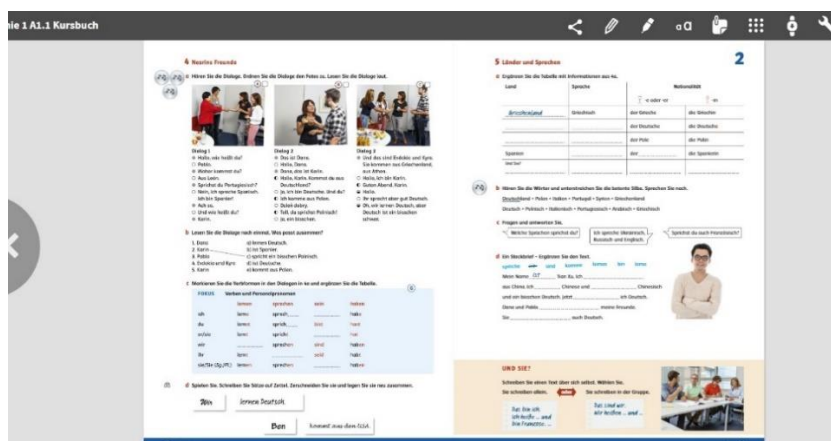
ale 1 A1.1 Kursbuch

4 Nasrins Freunde

a Hören Sie die Dialoge. Ordnen Sie die Dialoge den Fotos zu. Lesen Sie die Dialoge laut.

Dialog 1
Hallo, wie heißt du?
Pablo.
Woher kommst du?
Aus León.
Sprichst du Portugiesisch?
Nein, ich spreche Spanisch. Ich bin Spanier!
Ach so.
Und wie heißt du?
Karin.

Dialog 2
Das ist Dana.
Hallo, Dana.
Dana, das ist Karin.
Hallo, Karin. Kommst du aus Deutschland?
Ja, ich bin Deutsche. Und du?
Ich komme aus Polen.
Dzień dobry.
Toll, du sprichst Polnisch!
Ja, ein bisschen.

Dialog 3
Und das sind Dobikis und Kyro. Sie kommen aus Griechenland, aus Athen.
Hallo, ich bin Karin.
Guten Abend, Karin.
Hallo.
Ihr sprecht aber gut Deutsch.
Oh, wir lernen Deutsch, aber Deutsch ist ein bisschen schwer.

b Lesen Sie die Dialoge noch einmal. Was passt zusammen?

1. Dana
2. Karin
3. Pablo
4. Dobikis und Kyro
5. Karin

a) lernen Deutsch.
b) ist Spanier.
c) spricht ein bisschen Polnisch.
d) ist Deutsche.
e) kommt aus Polen.

c Markieren Sie die Verbformen in den Dialogen in 4a und ergänzen Sie die Tabelle.

| FOKUS | Verben und Personalpronomen | | | |
|---|---|---|---|---|
| ich | lerne | sprech___ | | habe |
| du | lernst | sprich___ | bist | hast |
| er/sie | lernt | spricht | | hat |
| wir | | | sind | haben |
| ihr | lernt | | | habt |
| sie/Sie (Sg./Pl.) | lernen | sprechen | | haben |

d Spielen Sie. Schreiben Sie Sätze auf Zettel. Zerschneiden Sie sie und legen Sie sie neu zusammen.

Wir | lernen Deutsch.
Ben | kommt aus den USA.

2

5 Länder und Sprachen

a Ergänzen Sie die Tabelle mit Informationen aus 4a.

| Land | Sprache | Nationalität | |
|---|---|---|---|
| | | -e oder -er | -in |
| Griechenland | Griechisch | der Grieche | die Griechin |
| | | der Deutsche | die Deutsche |
| | | der Pole | die Polin |
| Spanien | | der | die Spanierin |
| und bei? | | | |

b Hören Sie die Wörter und unterstreichen Sie die betonte Silbe. Sprechen Sie nach.

Deutschland – Polen – Italien – Portugal – Spien – Griechenland
Deutsch – Polnisch – Italienisch – Portugiesisch – Arabisch – Griechisch

c Fragen und antworten Sie.

Welche Sprachen sprichst du?
Ich spreche Ukrainisch, Russisch und Englisch.
Sprichst du auch Französisch?

d Ein Steckbrief – Ergänzen Sie den Text.

sprechen · und · kommen · lernen · bin · heiße

Mein Name ___ Sun Xu. Ich ___ aus China. Ich ___ Chinesisch und ___ ein bisschen Deutsch. Jetzt ___ ich Deutsch. Dana und Pablo ___ meine Freunde. Sie ___ auch Deutsch.

UND SIE?
Schreiben Sie einen Text über sich selbst. Wählen Sie.
Sie schreiben allein. ODER Sie schreiben in der Gruppe.
Das bin ich. Ich heiße ... und ich komme ...
Das sind wir. Wir heißen ... und ...